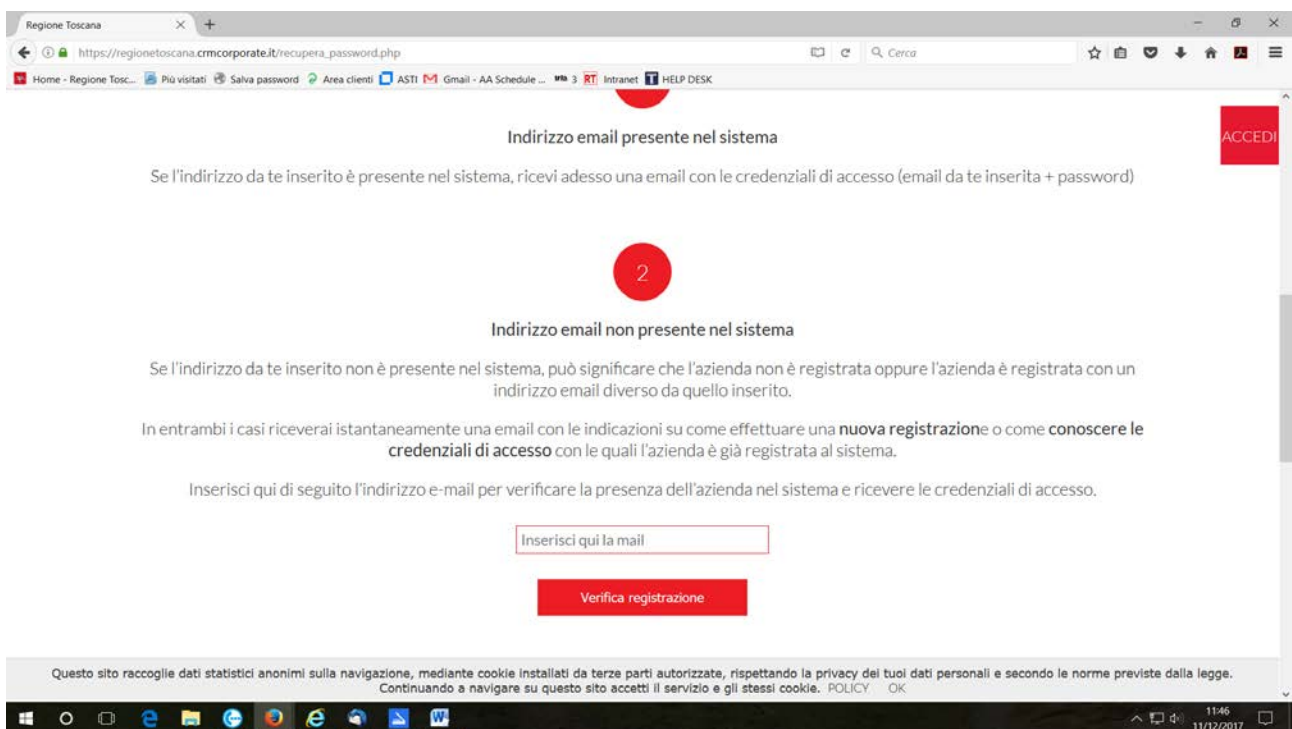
Regione Toscana

https://regionetoscana.crmcorporate.it/recupera_password.php

Cerca

Home - Regione Tosc... Più visitati Salva password Area clienti ASTI Gmail - AA Schedule ... 3 RT Intranet HELP DESK

ACCEDI

Indirizzo email presente nel sistema

Se l'indirizzo da te inserito è presente nel sistema, ricevi adesso una email con le credenziali di accesso (email da te inserita + password)

2

Indirizzo email non presente nel sistema

Se l'indirizzo da te inserito non è presente nel sistema, può significare che l'azienda non è registrata oppure l'azienda è registrata con un indirizzo email diverso da quello inserito.

In entrambi i casi riceverai istantaneamente una email con le indicazioni su come effettuare una **nuova registrazion**e o come **conoscere le credenziali di accesso** con le quali l'azienda è già registrata al sistema.

Inserisci qui di seguito l'indirizzo e-mail per verificare la presenza dell'azienda nel sistema e ricevere le credenziali di accesso.

Inserisci qui la mail

Verifica registrazione

Questo sito raccoglie dati statistici anonimi sulla navigazione, mediante cookie installati da terze parti autorizzate, rispettando la privacy dei tuoi dati personali e secondo le norme previste dalla legge. Continuando a navigare su questo sito accetti il servizio e gli stessi cookie. POLICY OK

11:46
11/12/2017